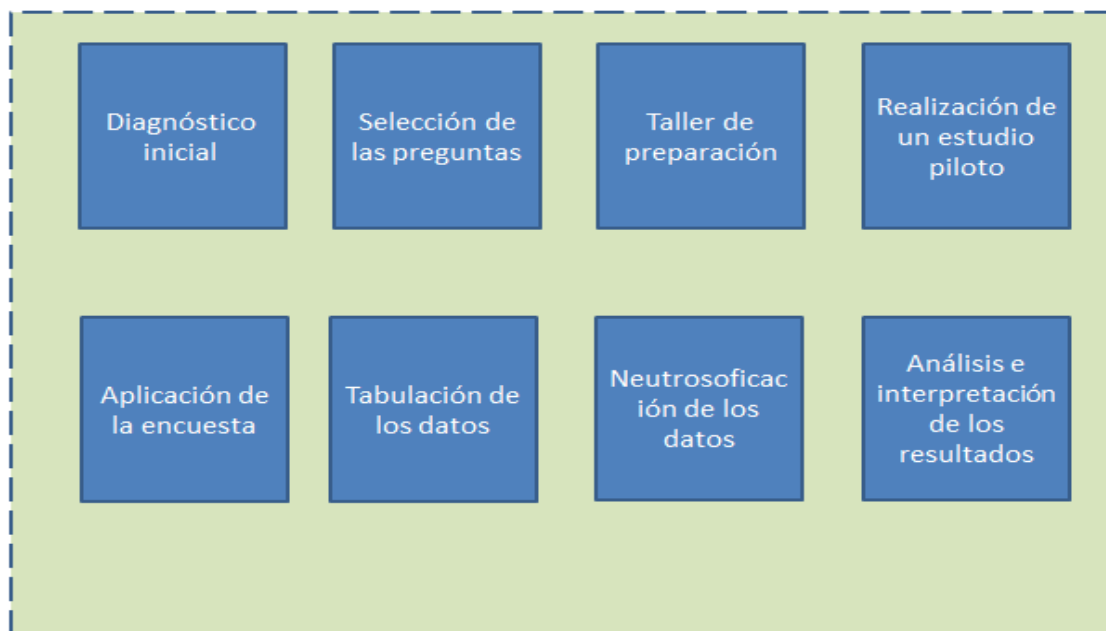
Diagnóstico inicial

Selección de las preguntas

Taller de preparación

Realización de un estudio piloto

Aplicación de la encuesta

Tabulación de los datos

Neutrosoficación de los datos

Análisis e interpretación de los resultados